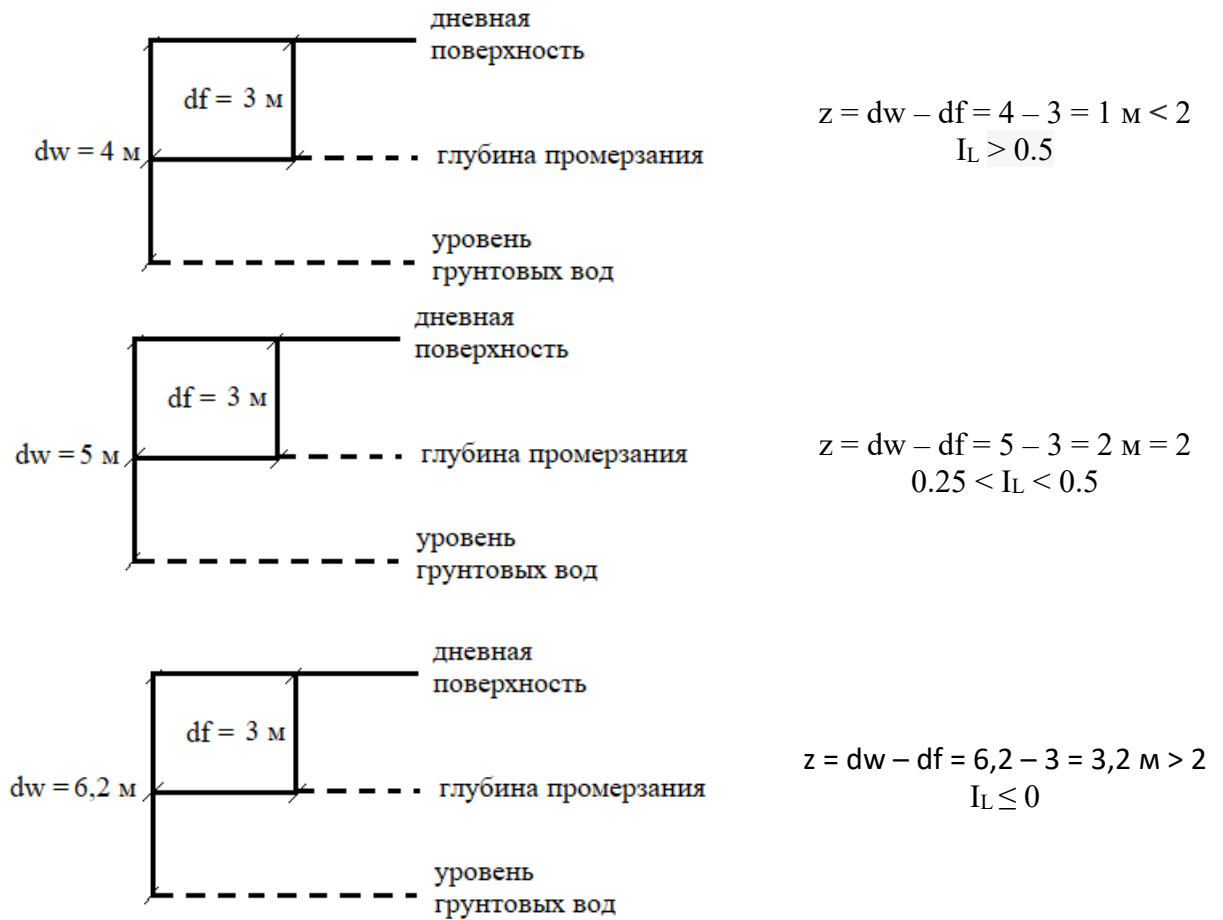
дневная поверхность

df = 3 м

dw = 4 м

глубина промерзания

уровень грунтовых вод

z = dw – df = 4 – 3 = 1 м < 2
$I_L > 0.5$

дневная поверхность

df = 3 м

dw = 5 м

глубина промерзания

уровень грунтовых вод

z = dw – df = 5 – 3 = 2 м = 2
$0.25 < I_L < 0.5$

дневная поверхность

df = 3 м

dw = 6,2 м

глубина промерзания

уровень грунтовых вод

z = dw – df = 6,2 – 3 = 3,2 м > 2
$I_L \leq 0$